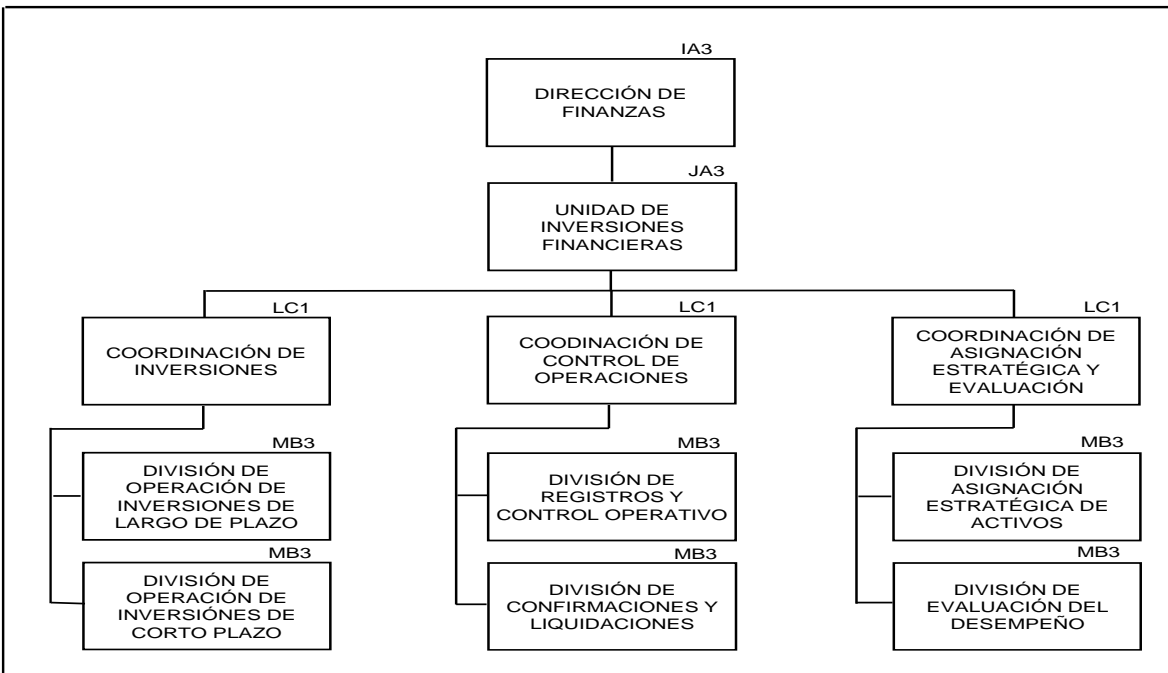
IA3
DIRECCIÓN DE FINANZAS

JA3
UNIDAD DE INVERSIONES FINANCIERAS

LC1
COORDINACIÓN DE INVERSIONES

MB3
DIVISIÓN DE OPERACIÓN DE INVERSIONES DE LARGO DE PLAZO

MB3
DIVISIÓN DE OPERACIÓN DE INVERSIÓNES DE CORTO PLAZO

LC1
COODINACIÓN DE CONTROL DE OPERACIONES

MB3
DIVISIÓN DE REGISTROS Y CONTROL OPERATIVO

MB3
DIVISIÓN DE CONFIRMACIONES Y LIQUIDACIONES

LC1
COORDINACIÓN DE ASIGNACIÓN ESTRATÉGICA Y EVALUACIÓN

MB3
DIVISIÓN DE ASIGNACIÓN ESTRATÉGICA DE ACTIVOS

MB3
DIVISIÓN DE EVALUACIÓN DEL DESEMPEÑO